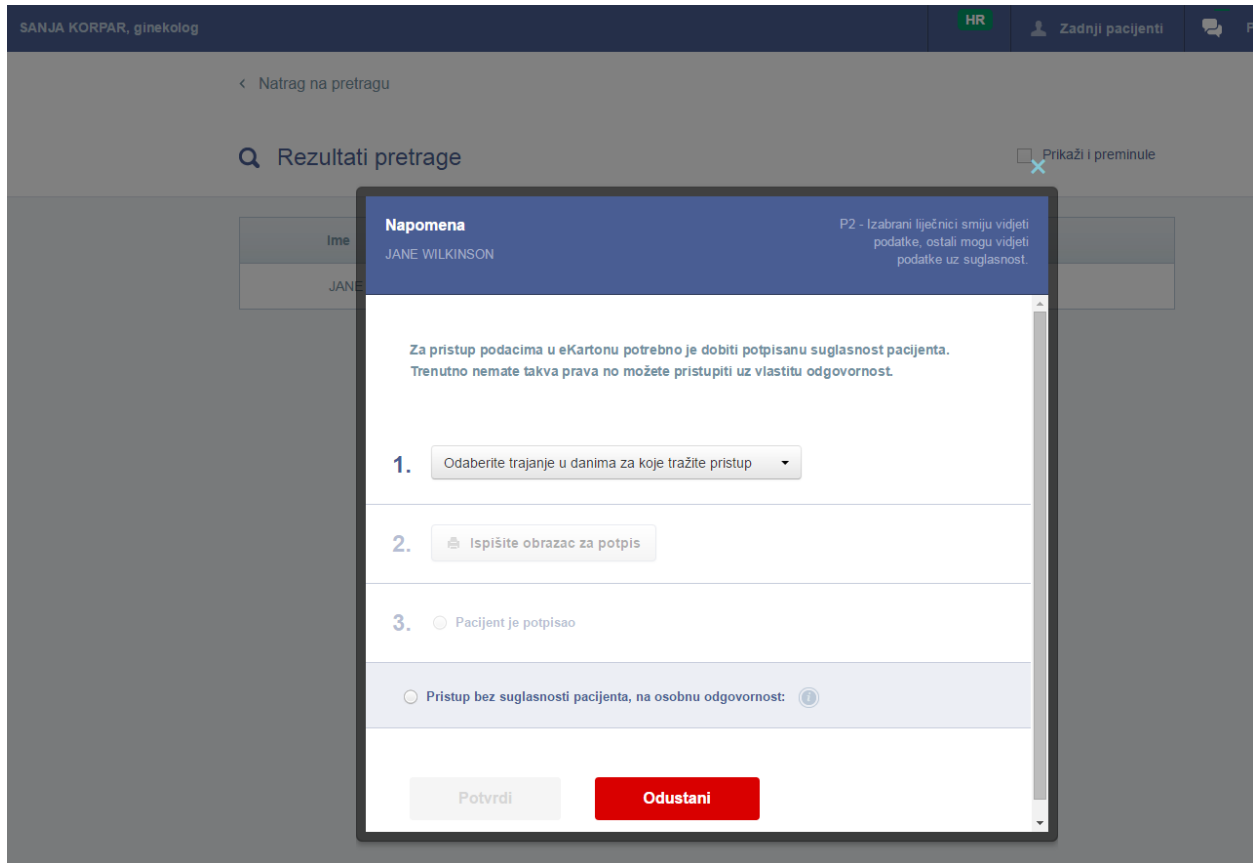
SANJA KORPAR, ginekolog

HR

Zadnji pacijenti

F

‹ Natrag na pretragu

Rezultati pretrage

Prikaži i preminule

| Ime |
|---|
| JANE |

Napomena

JANE WILKINSON

P2 - Izabrani liječnici smiju vidjeti podatke, ostali mogu vidjeti podatke uz suglasnost.

Za pristup podacima u eKartonu potrebno je dobiti potpisanu suglasnost pacijenta. Trenutno nemate takva prava no možete pristupiti uz vlastitu odgovornost.

1. Odaberite trajanje u danima za koje tražite pristup

2. Ispišite obrazac za potpis

3. Pacijent je potpisao

Pristup bez suglasnosti pacijenta, na osobnu odgovornost:

Potvrdi

Odustani